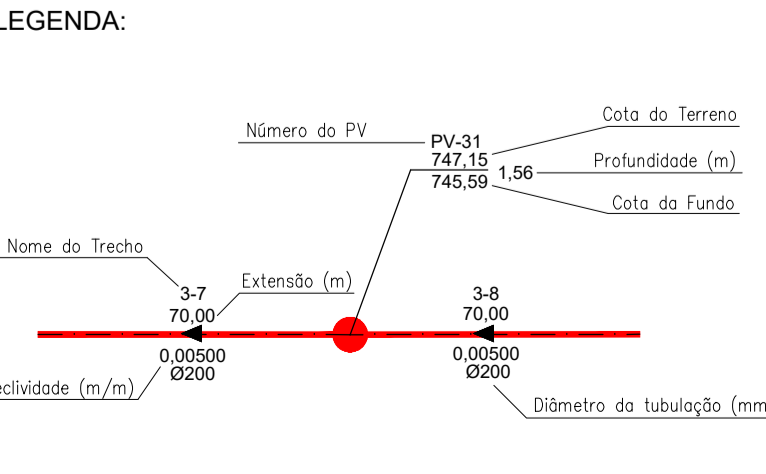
LEGENDA:

Número do PV
PV-31
747,15
745,59
1,56
Cota do Terreno
Profundidade (m)
Cota da Fundo
Nome do Trecho
3-7
70,00
Extensão (m)
3-8
70,00
0,00500
Ø200
0,00500
Ø200
eclividade (m/m)
Diâmetro da tubulação (mm